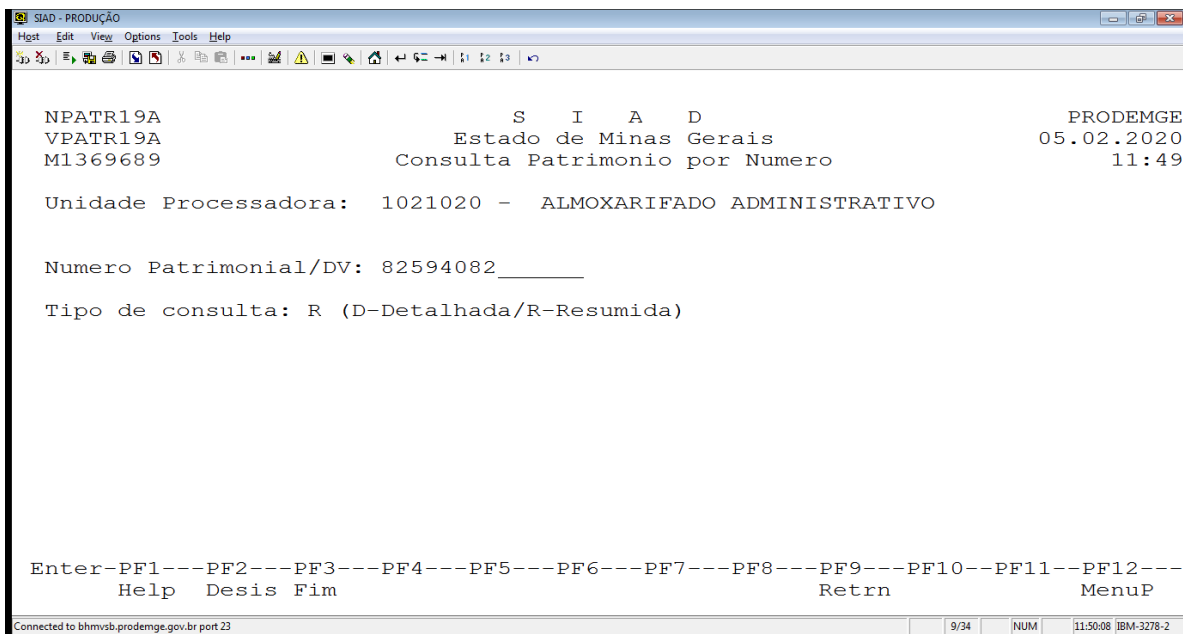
SIAD - PRODUÇÃO
Host Edit View Options Tools Help

NPATR19A S I A D PRODEMGE
VPATR19A Estado de Minas Gerais 05.02.2020
M1369689 Consulta Patrimonio por Numero 11:49

Unidade Processadora: 1021020 - ALMOXARIFADO ADMINISTRATIVO

Numero Patrimonial/DV: 82594082______

Tipo de consulta: R (D-Detalhada/R-Resumida)

Enter-PF1---PF2---PF3---PF4---PF5---PF6---PF7---PF8---PF9---PF10--PF11--PF12---
Help Desis Fim Retrn MenuP

Connected to bhmvsb.prodemge.gov.br port 23 9/34 NUM 11:50:08 IBM-3278-2